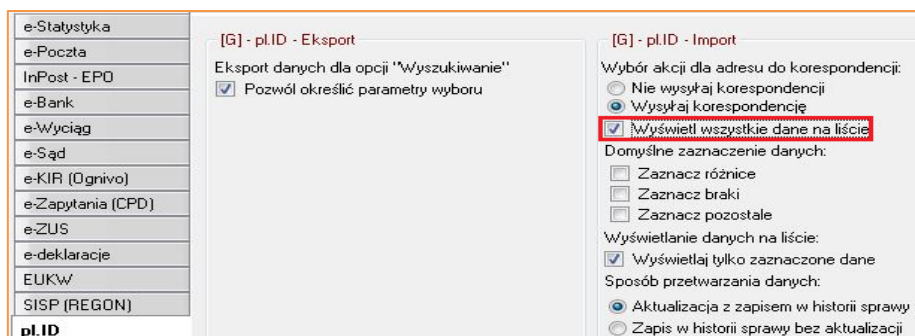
e-Statystyka
e-Poczta
InPost - EPO
e-Bank
e-Wyciąg
e-Sąd
e-KIR (Ognivo)
e-Zapytania (CPD)
e-ZUS
e-deklaracje
EUKW
SISP (REGON)
pl.ID

[G] - pl.ID - Eksport

Eksport danych dla opcji "Wyszukiwanie"
Pozwól określić parametry wyboru

[G] - pl.ID - Import

Wybór akcji dla adresu do korespondencji:
Nie wysyłaj korespondencji
Wysyłaj korespondencję
Wyświetl wszystkie dane na liście
Domyślne zaznaczenie danych:
Zaznacz różnice
Zaznacz braki
Zaznacz pozostałe
Wyświetlanie danych na liście:
Wyświetlaj tylko zaznaczone dane
Sposób przetwarzania danych:
Aktualizacja z zapisem w historii sprawy
Zapis w historii sprawy bez aktualizacji